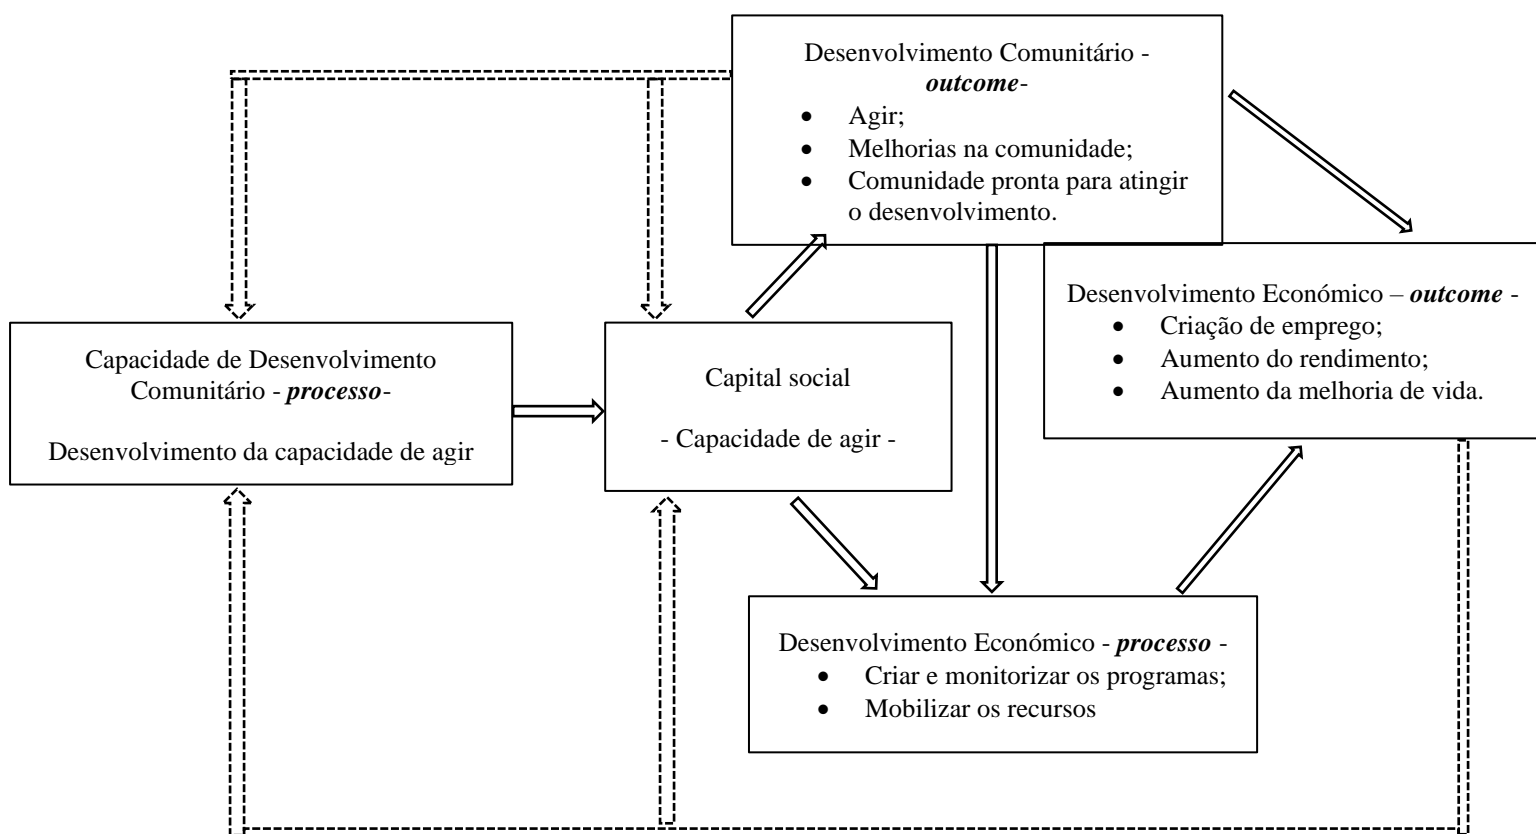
Desenvolvimento Comunitário - *outcome*-
- Agir;
- Melhorias na comunidade;
- Comunidade pronta para atingir o desenvolvimento.

Capacidade de Desenvolvimento Comunitário - *processo*-

Desenvolvimento da capacidade de agir

Capital social

- Capacidade de agir -

Desenvolvimento Económico – *outcome* -
- Criação de emprego;
- Aumento do rendimento;
- Aumento da melhoria de vida.

Desenvolvimento Económico - *processo* -
- Criar e monitorizar os programas;
- Mobilizar os recursos